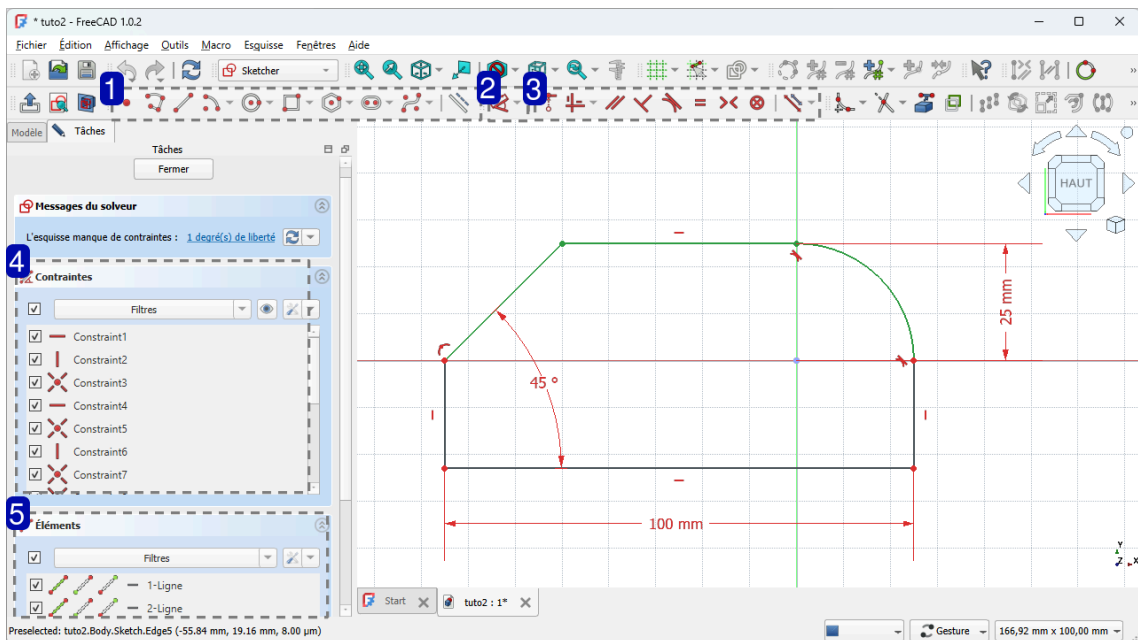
* tuto2 - FreeCAD 1.0.2

Fichier Édition Affichage Outils Macro Esquisse Fenêtres Aide

Sketcher

1 2 3

Modèle Tâches

Tâches

Fermer

Messages du solveur

L'esquisse manque de contraintes : 1 degré(s) de liberté

4 Contraintes

Filtres

Constraint1
Constraint2
Constraint3
Constraint4
Constraint5
Constraint6
Constraint7

5 Éléments

Filtres

1-Ligne
2-Ligne

HAUT

25 mm

45 °

100 mm

Start tuto2 : 1*

Preselected: tuto2.Body.Sketch.Edge5 (-55.84 mm, 19.16 mm, 8.00 µm)

Gesture 166,92 mm x 100,00 mm